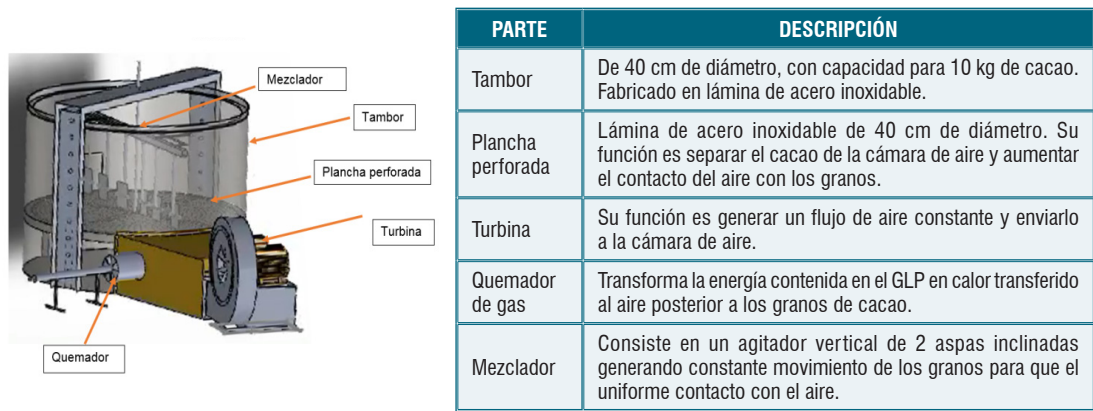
Mezclador

Tambor

Plancha perforada

Turbina

Quemador

| PARTE | DESCRIPCIÓN |
|---|---|
| Tambor | De 40 cm de diámetro, con capacidad para 10 kg de cacao. Fabricado en lámina de acero inoxidable. |
| Plancha perforada | Lámina de acero inoxidable de 40 cm de diámetro. Su función es separar el cacao de la cámara de aire y aumentar el contacto del aire con los granos. |
| Turbina | Su función es generar un flujo de aire constante y enviarlo a la cámara de aire. |
| Quemador de gas | Transforma la energía contenida en el GLP en calor transferido al aire posterior a los granos de cacao. |
| Mezclador | Consiste en un agitador vertical de 2 aspas inclinadas generando constante movimiento de los granos para que el uniforme contacto con el aire. |